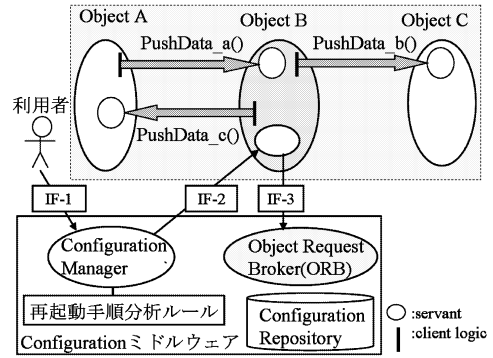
Object A

Object B

Object C

PushData_a()

PushData_b()

利用者

PushData_c()

IF-1

IF-2

IF-3

Configuration Manager

Object Request Broker(ORB)

再起動手順分析ルール

Configuration Repository

Configurationミドルウェア

:servant

:client logic